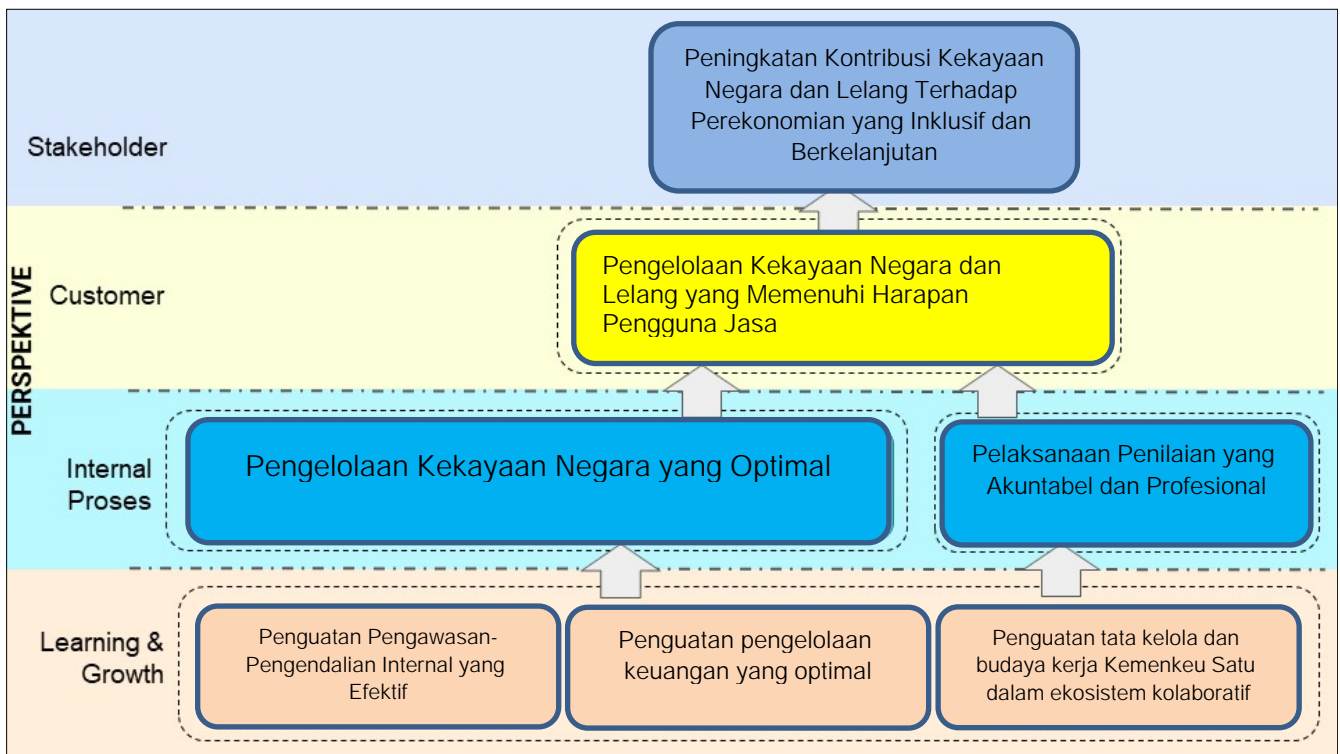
PERSPEKTIVE

Stakeholder

Peningkatan Kontribusi Kekayaan Negara dan Lelang Terhadap Perekonomian yang Inklusif dan Berkelanjutan

Customer

Pengelolaan Kekayaan Negara dan Lelang yang Memenuhi Harapan Pengguna Jasa

Internal Proses

Pengelolaan Kekayaan Negara yang Optimal

Pelaksanaan Penilaian yang Akuntabel dan Profesional

Learning & Growth

Penguatan Pengawasan-Pengendalian Internal yang Efektif

Penguatan pengelolaan keuangan yang optimal

Penguatan tata kelola dan budaya kerja Kemenkeu Satu dalam ekosistem kolaboratif